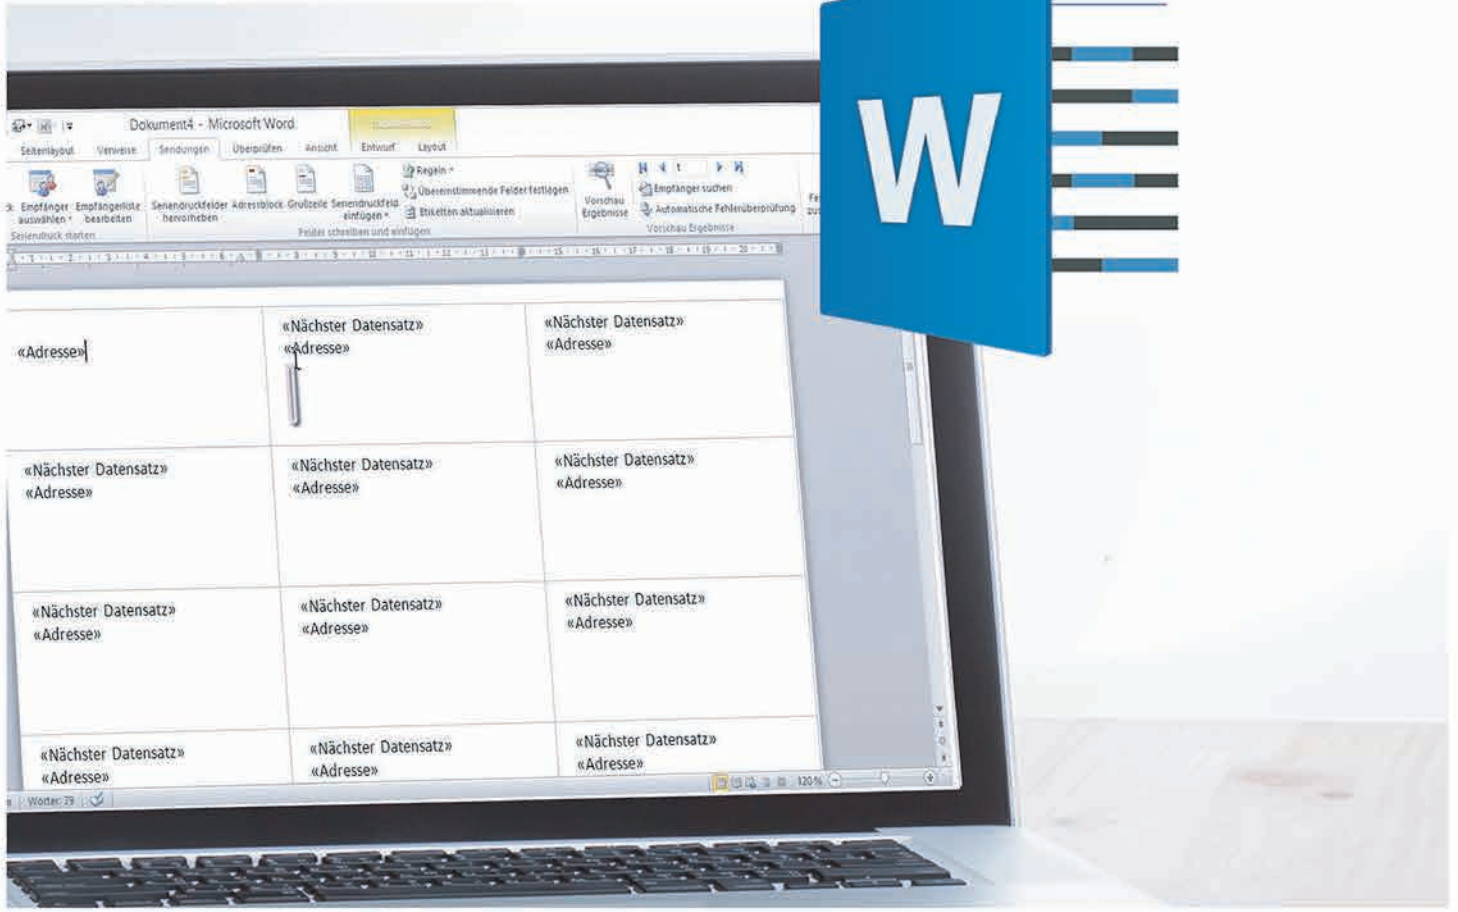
Dokument4 - Microsoft Word

Seitenlayout Verweise Sendungen Überprüfen Ansicht Entwurf Layout

Empfänger auswählen Empfängerliste bearbeiten Seriendruckfelder hervorheben Adressblock Grußzeile Seriendruckfeld einfügen Regeln Übereinstimmende Felder festlegen Etiketten aktualisieren Vorschau Ergebnisse Empfänger suchen Automatische Fehlerüberprüfung

Seriendruck starten Felder schreiben und einfügen Vorschau Ergebnisse

| | | |
|---|---|---|
| «Adresse» | «Nächster Datensatz» «Adresse» | «Nächster Datensatz» «Adresse» |
| «Nächster Datensatz» «Adresse» | «Nächster Datensatz» «Adresse» | «Nächster Datensatz» «Adresse» |
| «Nächster Datensatz» «Adresse» | «Nächster Datensatz» «Adresse» | «Nächster Datensatz» «Adresse» |
| «Nächster Datensatz» «Adresse» | «Nächster Datensatz» «Adresse» | «Nächster Datensatz» «Adresse» |

Wörter: 79 120 %

W